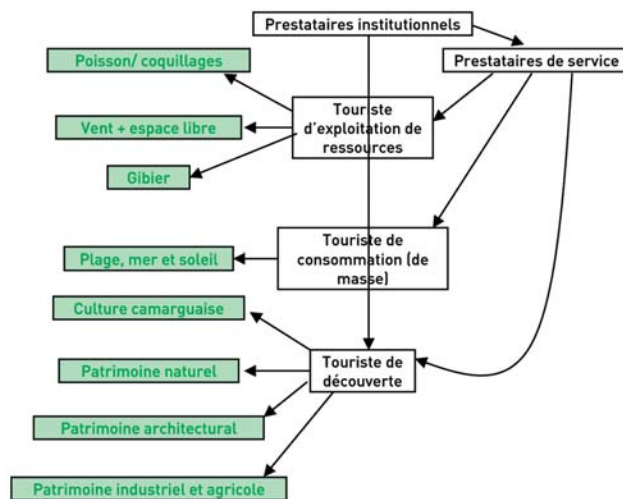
Prestataires institutionnels

Prestataires de service

Poisson/ coquillages

Touriste d'exploitation de ressources

Vent + espace libre

Gibier

Touriste de consommation (de masse)

Plage, mer et soleil

Culture camarguaise

Touriste de découverte

Patrimoine naturel

Patrimoine architectural

Patrimoine industriel et agricole